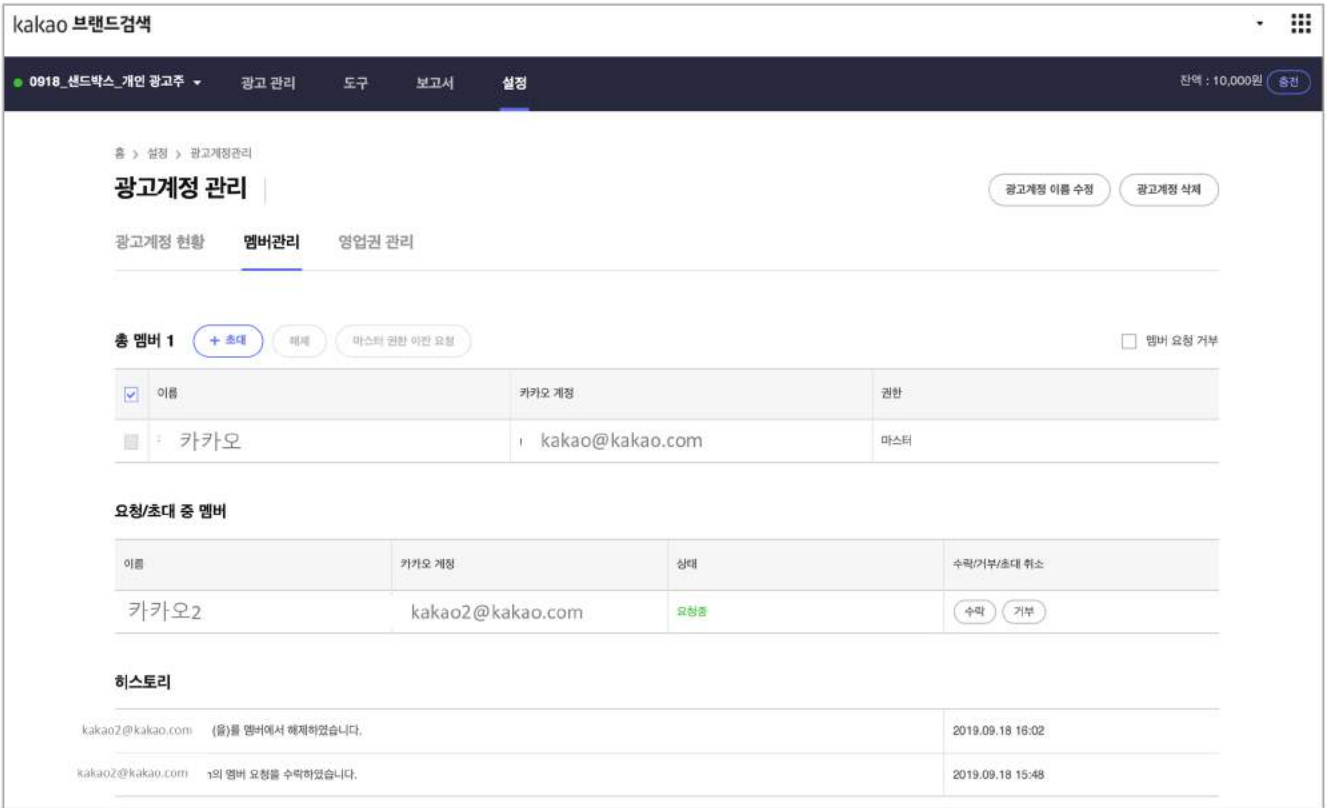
kakao 브랜드검색

● 0918_샌드박스_개인 광고주 ▾ 광고 관리 도구 보고서 설정

잔액 : 10,000원 충전

홈 > 설정 > 광고계정관리

광고계정 관리

광고계정 이름 수정 광고계정 삭제

광고계정 현황 멤버관리 영업권 관리

총 멤버 1 + 초대 해제 마스터 권한 이전 요청

멤버 요청 거부

| 이름 | 카카오 계정 | 권한 |
|---|---|---|
| 카카오 | kakao@kakao.com | 마스터 |

요청/초대 중 멤버

| 이름 | 카카오 계정 | 상태 | 수락/거부/초대 취소 |
|---|---|---|---|
| 카카오2 | kakao2@kakao.com | 요청중 | 수락 거부 |

히스토리

| | |
|---|---|
| kakao2@kakao.com (을)를 멤버에서 해제하였습니다. | 2019.09.18 16:02 |
| kakao2@kakao.com 의 멤버 요청을 수락하였습니다. | 2019.09.18 15:48 |